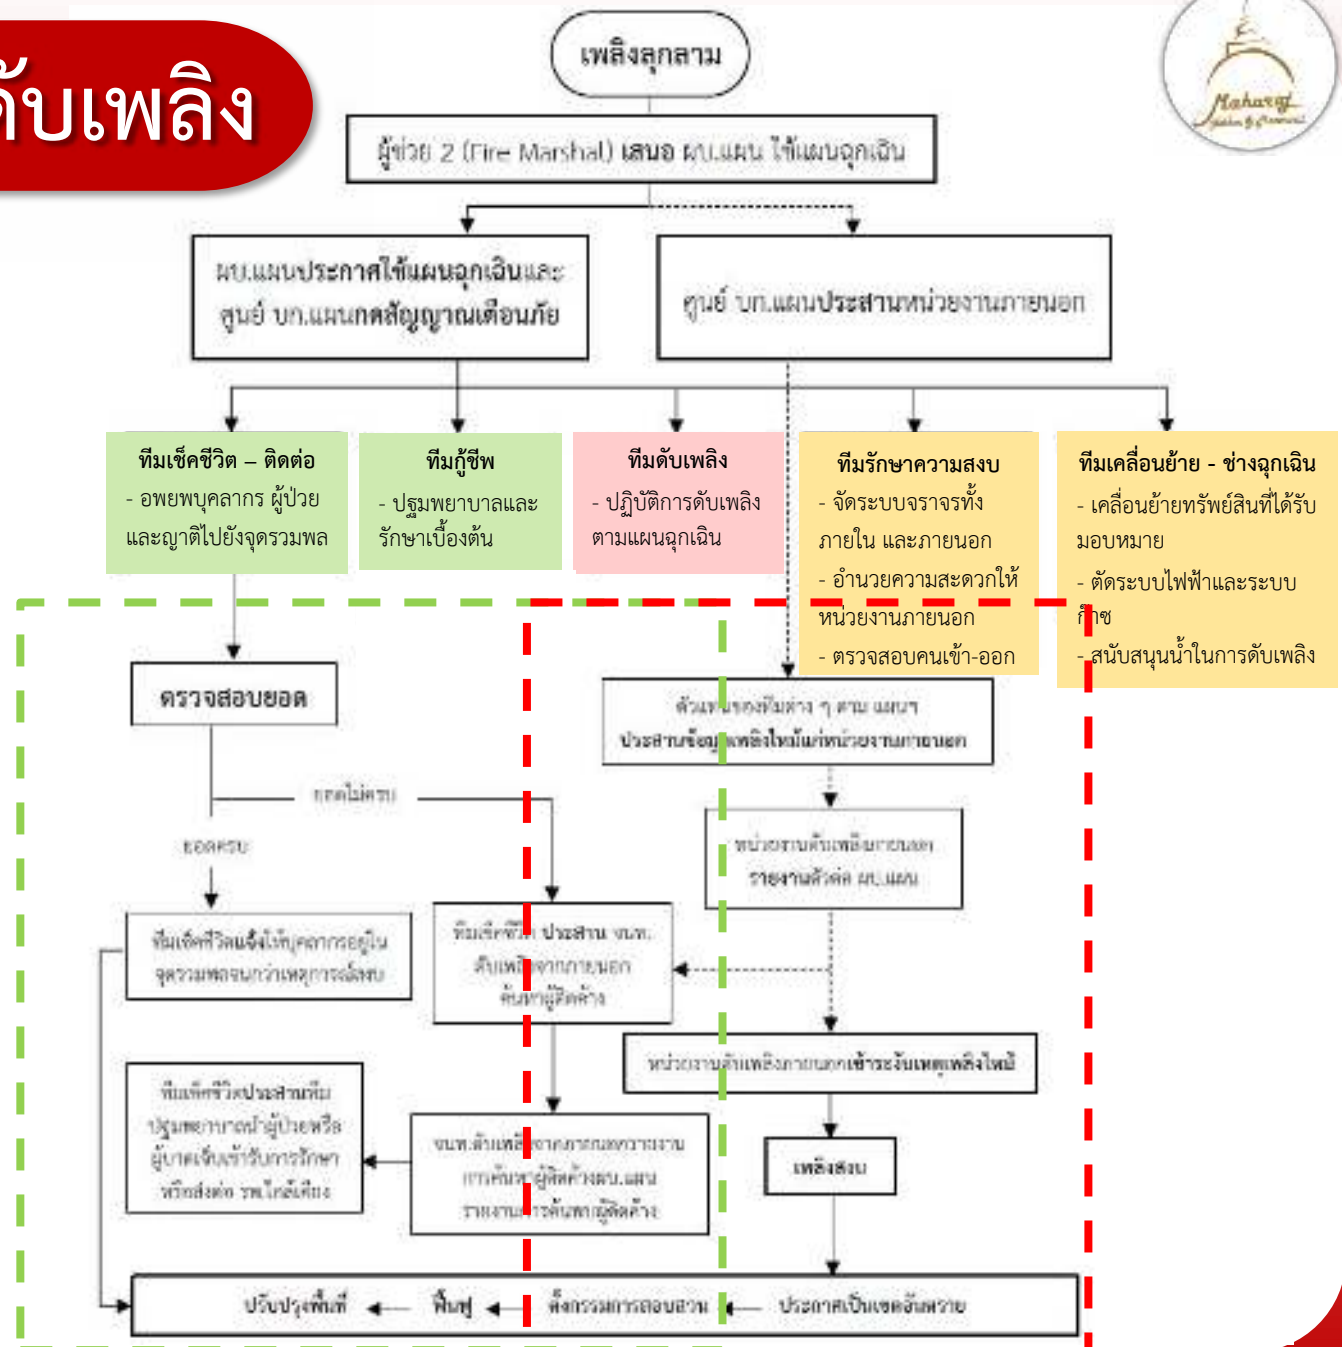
ดับเพลิง

Maharaj

เพลิงลุกลาม

ผู้ช่วย 2 (Fire Marshal) เสนอ ผบ.แผน ใช้แผนฉุกเฉิน

ผบ.แผนประกาศใช้แผนฉุกเฉินและ ศูนย์ บก.แผนกดสัญญาณเตือนภัย

ศูนย์ บก.แผนประสานหน่วยงานภายนอก

ทีมเช็คชีวิต – ติดต่อ
- อพยพบุคลากร ผู้ป่วย และญาติไปยังจุดรวมพล

ทีมกู้ชีพ
- ปฐมพยาบาลและรักษาเบื้องต้น

ทีมดับเพลิง
- ปฏิบัติการดับเพลิง ตามแผนฉุกเฉิน

ทีมรักษาความสงบ
- จัดระบบจราจรทั้ง ภายใน และภายนอก
- อำนวยความสะดวกให้ หน่วยงานภายนอก
- ตรวจสอบคนเข้า-ออก

ทีมเคลื่อนย้าย - ช่างฉุกเฉิน
- เคลื่อนย้ายทรัพย์สินที่ได้รับมอบหมาย
- ตัดระบบไฟฟ้าและระบบ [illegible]ซ
- สนับสนุนน้ำในการดับเพลิง

ตรวจสอบยอด

ยอดไม่ครบ

ยอดครบ

ทีมเช็คชีวิตแจ้งให้บุคลากรอยู่ใน จุดรวมพลจนกว่าเหตุการณ์สงบ

ทีมเช็คชีวิต ประสาน ขนท. ดับเพลิงจากภายนอก ค้นหาผู้ติดค้าง

ทีมเช็คชีวิตประสานทีม ปฐมพยาบาลนำผู้ป่วยหรือ ผู้บาดเจ็บเข้ารับการรักษา หรือส่งต่อ รพ.ใกล้เคียง

ขนท.ดับเพลิงจากภายนอกรายงาน การค้นหาผู้ติดค้างผบ.แผน รายงานการค้นหาผู้ติดค้าง

ตัวแทนของทีมต่าง ๆ ตาม แผนฯ ประสานข้อมูลเพลิงไหม้แก่หน่วยงานภายนอก

หน่วยงานดับเพลิงภายนอก รายงานตัวต่อ ผบ.แผน

หน่วยงานดับเพลิงภายนอกเข้าระงับเหตุเพลิงไหม้

เพลิงสงบ

ปรับปรุงพื้นที่ ฟื้นฟู สั่งกรรมการสอบสวน ประกาศเป็นเขตอันตราย